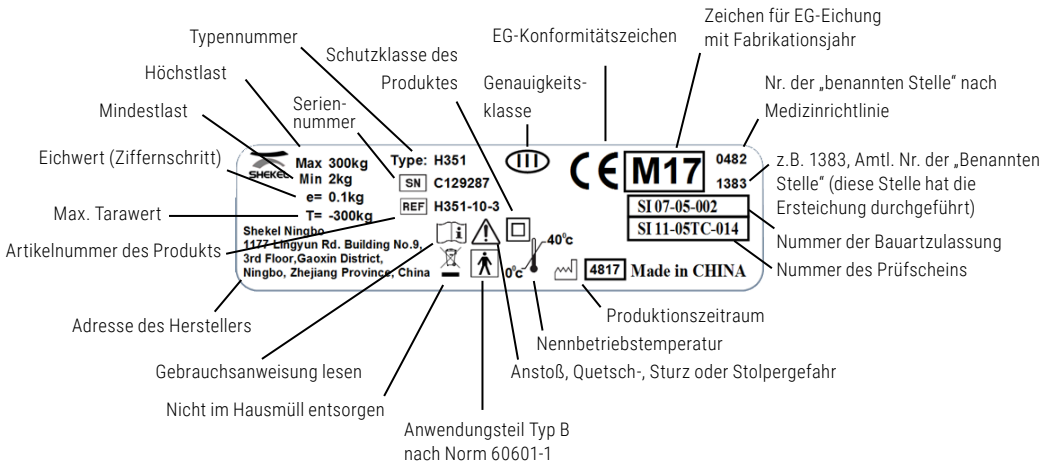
Typennummer

Schutzklasse des Produktes

EG-Konformitätszeichen

Zeichen für EG-Eichung mit Fabrikationsjahr

Höchstlast

Serien-nummer

Genauigkeits-klasse

Nr. der „benannten Stelle" nach Medizinrichtlinie

Mindestlast

Eichwert (Ziffernschritt)

Max. Tarawert

SHEKEL

Max 300kg
Min 2kg
e= 0.1kg
T= -300kg

Type: H351
SN C129287
REF H351-10-3

III

CE

M17

0482
1383

z.B. 1383, Amtl. Nr. der „Benannten Stelle" (diese Stelle hat die Ersteichung durchgeführt)

SI 07-05-002
SI 11-05TC-014

Nummer der Bauartzulassung

Nummer des Prüfscheins

Artikelnummer des Produkts

Shekel Ningbo
1177 Lingyun Rd. Building No.9,
3rd Floor,Gaoxin District,
Ningbo, Zhejiang Province, China

i

40°c
0°c

4817 Made in CHINA

Adresse des Herstellers

Produktionszeitraum

Nennbetriebstemperatur

Gebrauchsanweisung lesen

Anstoß, Quetsch-, Sturz oder Stolpergefahr

Nicht im Hausmüll entsorgen

Anwendungsteil Typ B nach Norm 60601-1